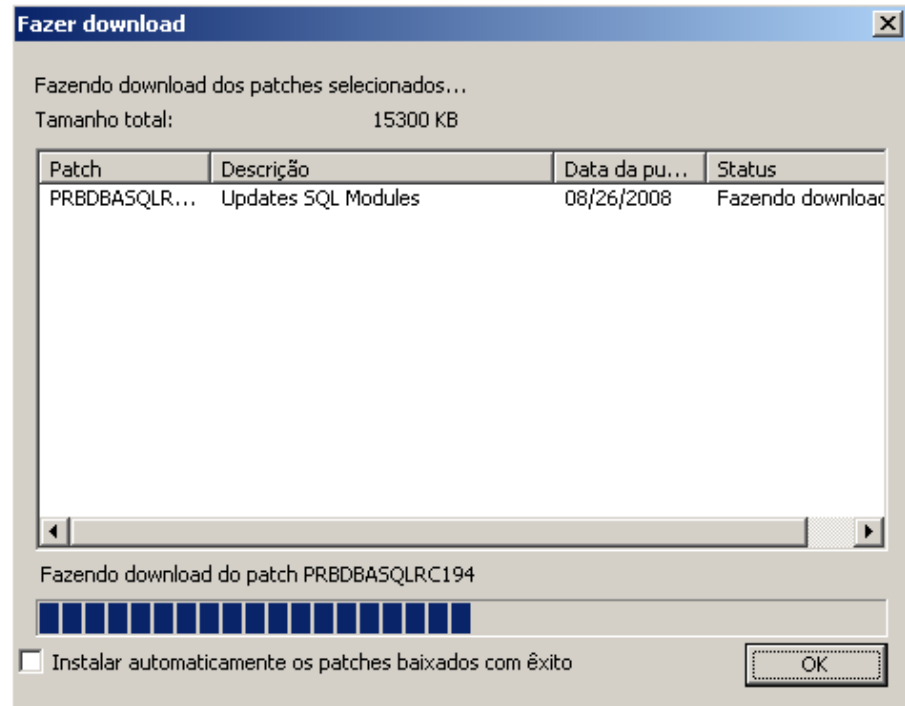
Fazer download

Fazendo download dos patches selecionados...

Tamanho total: 15300 KB

| Patch | Descrição | Data da pu... | Status |
|---|---|---|---|
| PRBDBASQLR... | Updates SQL Modules | 08/26/2008 | Fazendo downloac |

Fazendo download do patch PRBDBASQLRC194

Instalar automaticamente os patches baixados com êxito

OK